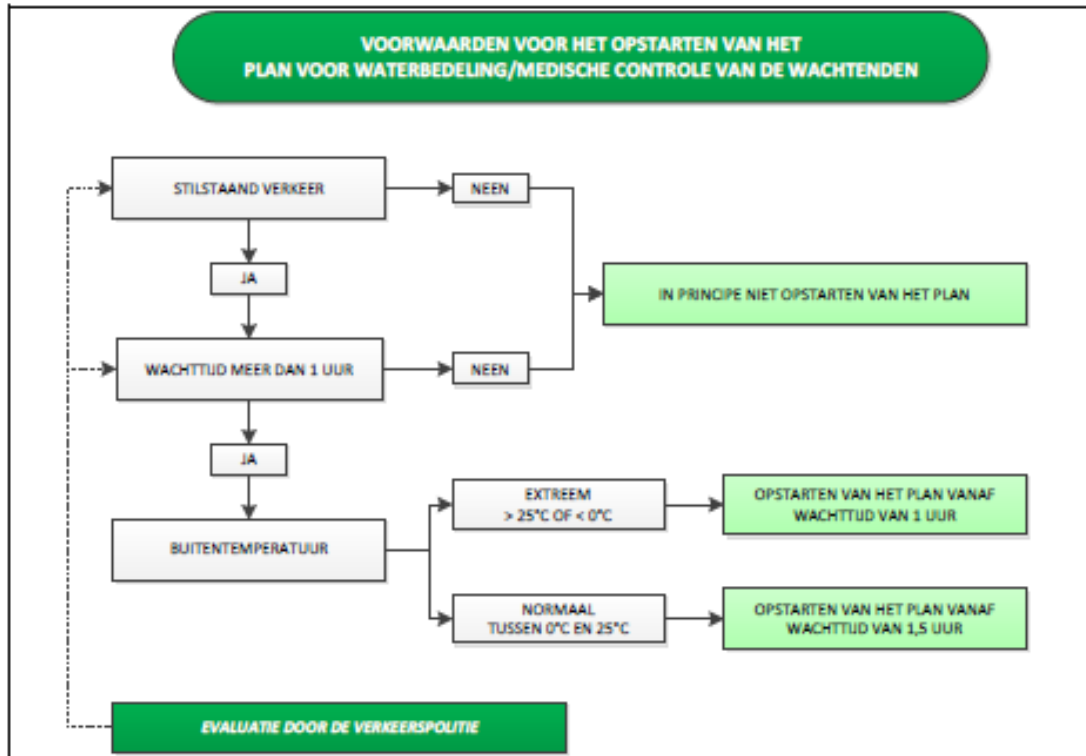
VOORWAARDEN VOOR HET OPSTARTEN VAN HET
PLAN VOOR WATERBEDELING/MEDISCHE CONTROLE VAN DE WACHTENDEN

STILSTAAND VERKEER

NEEN

JA

IN PRINCIPE NIET OPSTARTEN VAN HET PLAN

WACHTTIJD MEER DAN 1 UUR

NEEN

JA

EXTREEM
> 25°C OF < 0°C

OPSTARTEN VAN HET PLAN VANAF
WACHTTIJD VAN 1 UUR

BUITENTEMPERATUUR

NORMAAL
TUSSEN 0°C EN 25°C

OPSTARTEN VAN HET PLAN VANAF
WACHTTIJD VAN 1,5 UUR

EVALUATIE DOOR DE VERKEERSPOLITIE